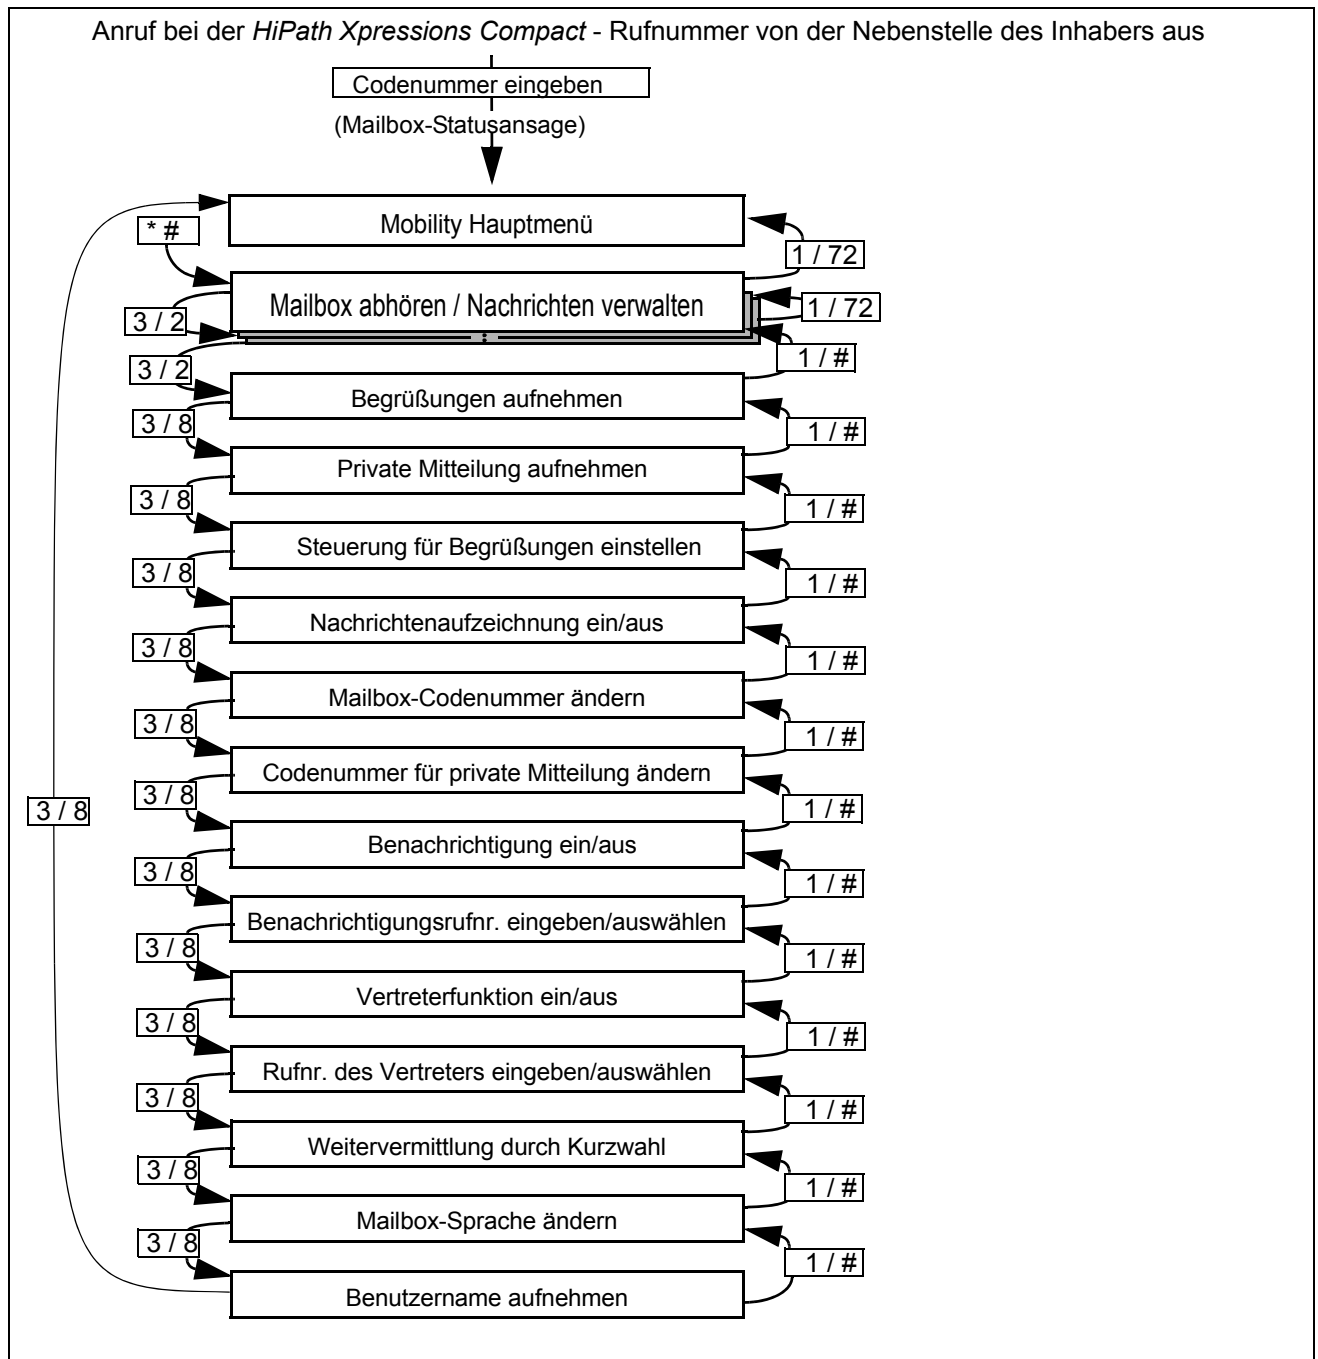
Anruf bei der *HiPath Xpressions Compact* - Rufnummer von der Nebenstelle des Inhabers aus

Codenummer eingeben

(Mailbox-Statusansage)

Mobility Hauptmenü

* #

1 / 72

Mailbox abhören / Nachrichten verwalten

3 / 2

1 / 72

3 / 2

1 / #

Begrüßungen aufnehmen

3 / 8

1 / #

Private Mitteilung aufnehmen

3 / 8

1 / #

Steuerung für Begrüßungen einstellen

3 / 8

1 / #

Nachrichtenaufzeichnung ein/aus

3 / 8

1 / #

Mailbox-Codenummer ändern

3 / 8

1 / #

Codenummer für private Mitteilung ändern

3 / 8

3 / 8

1 / #

Benachrichtigung ein/aus

3 / 8

1 / #

Benachrichtigungsrufnr. eingeben/auswählen

3 / 8

1 / #

Vertreterfunktion ein/aus

3 / 8

1 / #

Rufnr. des Vertreters eingeben/auswählen

3 / 8

1 / #

Weitervermittlung durch Kurzwahl

3 / 8

1 / #

Mailbox-Sprache ändern

3 / 8

1 / #

Benutzername aufnehmen